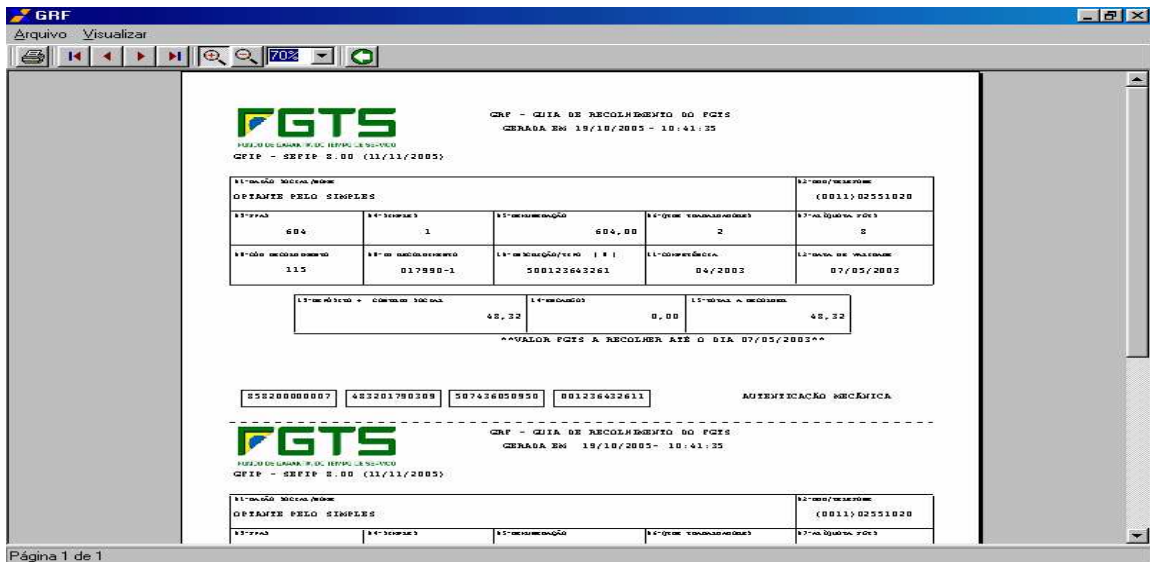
GRF
Arquivo Visualizar
70%

FGTS
FUNDO DE GARANTIA DO TEMPO DE SERVIÇO
GFIP - SEFIP 8.00 (11/11/2005)

GRF - GUIA DE RECOLHIMENTO DO FGTS
GERADA EM 19/10/2005 - 10:41:35

| 01-RAZÃO SOCIAL/NOME | | | | 02-DDD/TELEFONE |
|---|---|---|---|---|
| OPTANTE PELO SIMPLES | | | | (0011)02551020 |
| 03-FPAS | 04-SIMPLES | 05-REMUNERAÇÃO | 06-QTDE TRABALHADORES | 07-ALÍQUOTA FGTS |
| 604 | 1 | 604,00 | 2 | 8 |
| 08-CÓD RECOLHIMENTO | 09-ID RECOLHIMENTO | 10-INSCRIÇÃO/TIPO ( 1 ) | 11-COMPETÊNCIA | 12-DATA DE VALIDADE |
| 115 | 017990-1 | 500123643261 | 04/2003 | 07/05/2003 |

| 13-DEPÓSITO + CONTRIB SOCIAL | 14-ENCARGOS | 15-TOTAL A RECOLHER |
|---|---|---|
| 48,32 | 0,00 | 48,32 |

**VALOR FGTS A RECOLHER ATÉ O DIA 07/05/2003**

858200000007 483201790309 507436050950 001236432611

AUTENTICAÇÃO MECÂNICA

FGTS
FUNDO DE GARANTIA DO TEMPO DE SERVIÇO
GFIP - SEFIP 8.00 (11/11/2005)

GRF - GUIA DE RECOLHIMENTO DO FGTS
GERADA EM 19/10/2005 - 10:41:35

| 01-RAZÃO SOCIAL/NOME | | | | 02-DDD/TELEFONE |
|---|---|---|---|---|
| OPTANTE PELO SIMPLES | | | | (0011)02551020 |
| 03-FPAS | 04-SIMPLES | 05-REMUNERAÇÃO | 06-QTDE TRABALHADORES | 07-ALÍQUOTA FGTS |

Página 1 de 1